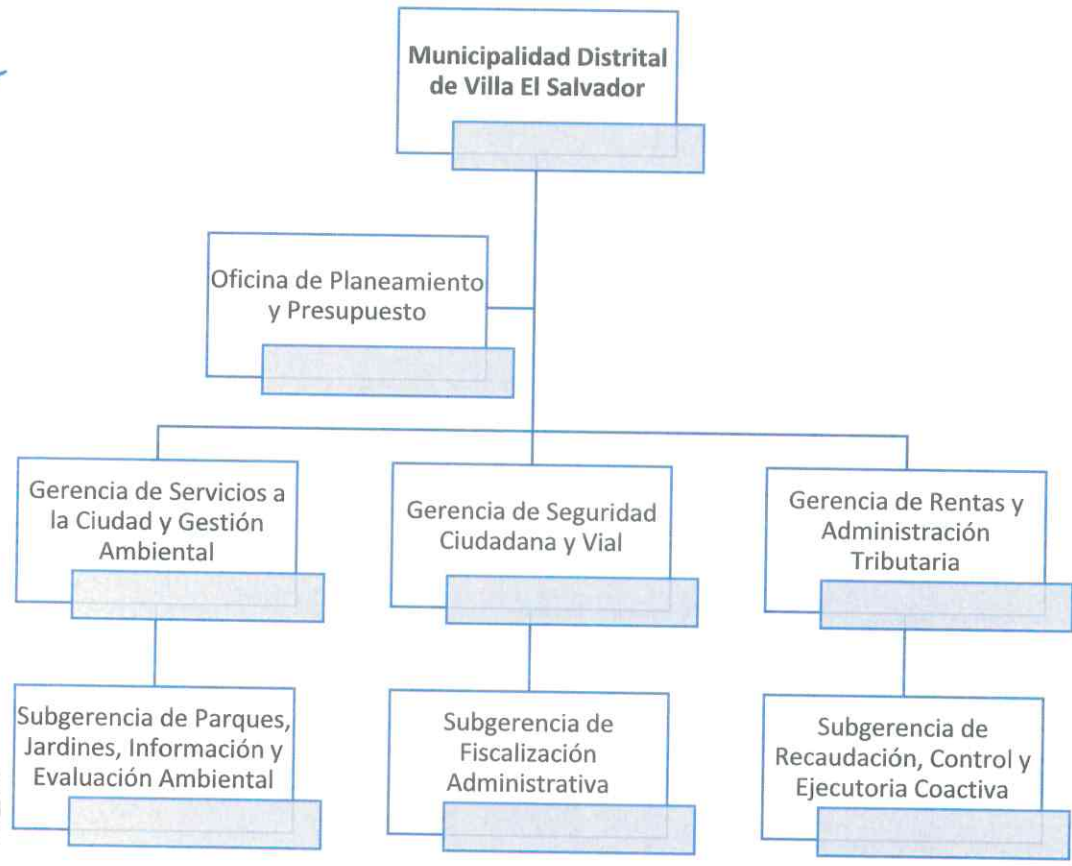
Municipalidad Distrital de Villa El Salvador

Oficina de Planeamiento y Presupuesto

Gerencia de Servicios a la Ciudad y Gestión Ambiental

Gerencia de Seguridad Ciudadana y Vial

Gerencia de Rentas y Administración Tributaria

Subgerencia de Parques, Jardines, Información y Evaluación Ambiental

Subgerencia de Fiscalización Administrativa

Subgerencia de Recaudación, Control y Ejecutoria Coactiva